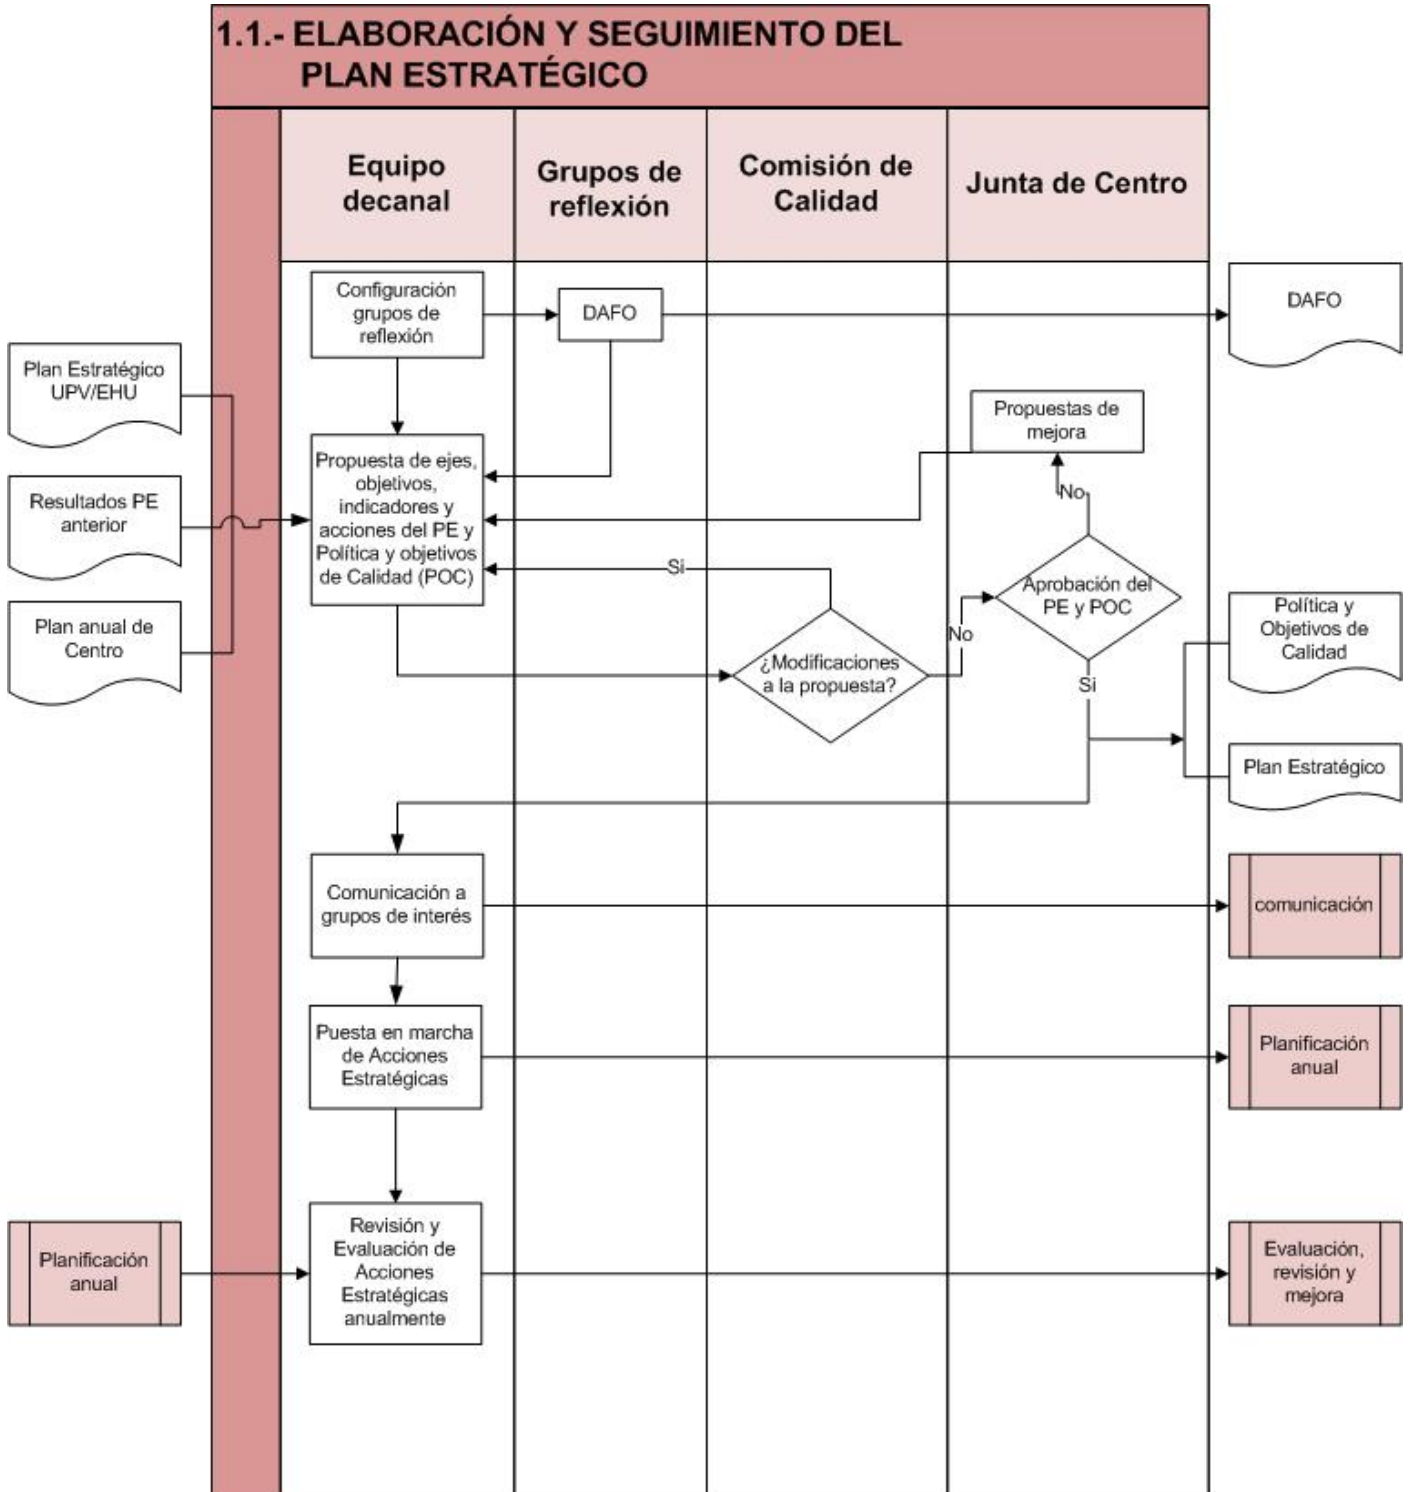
1.1.- ELABORACIÓN Y SEGUIMIENTO DEL PLAN ESTRATÉGICO

Equipo decanal

Grupos de reflexión

Comisión de Calidad

Junta de Centro

Configuración grupos de reflexión

DAFO

DAFO

Plan Estratégico UPV/EHU

Resultados PE anterior

Plan anual de Centro

Propuesta de ejes, objetivos, indicadores y acciones del PE y Política y objetivos de Calidad (POC)

Propuestas de mejora

No

Si

Aprobación del PE y POC

No

¿Modificaciones a la propuesta?

Si

Política y Objetivos de Calidad

Plan Estratégico

Comunicación a grupos de interés

comunicación

Puesta en marcha de Acciones Estratégicas

Planificación anual

Planificación anual

Revisión y Evaluación de Acciones Estratégicas anualmente

Evaluación, revisión y mejora